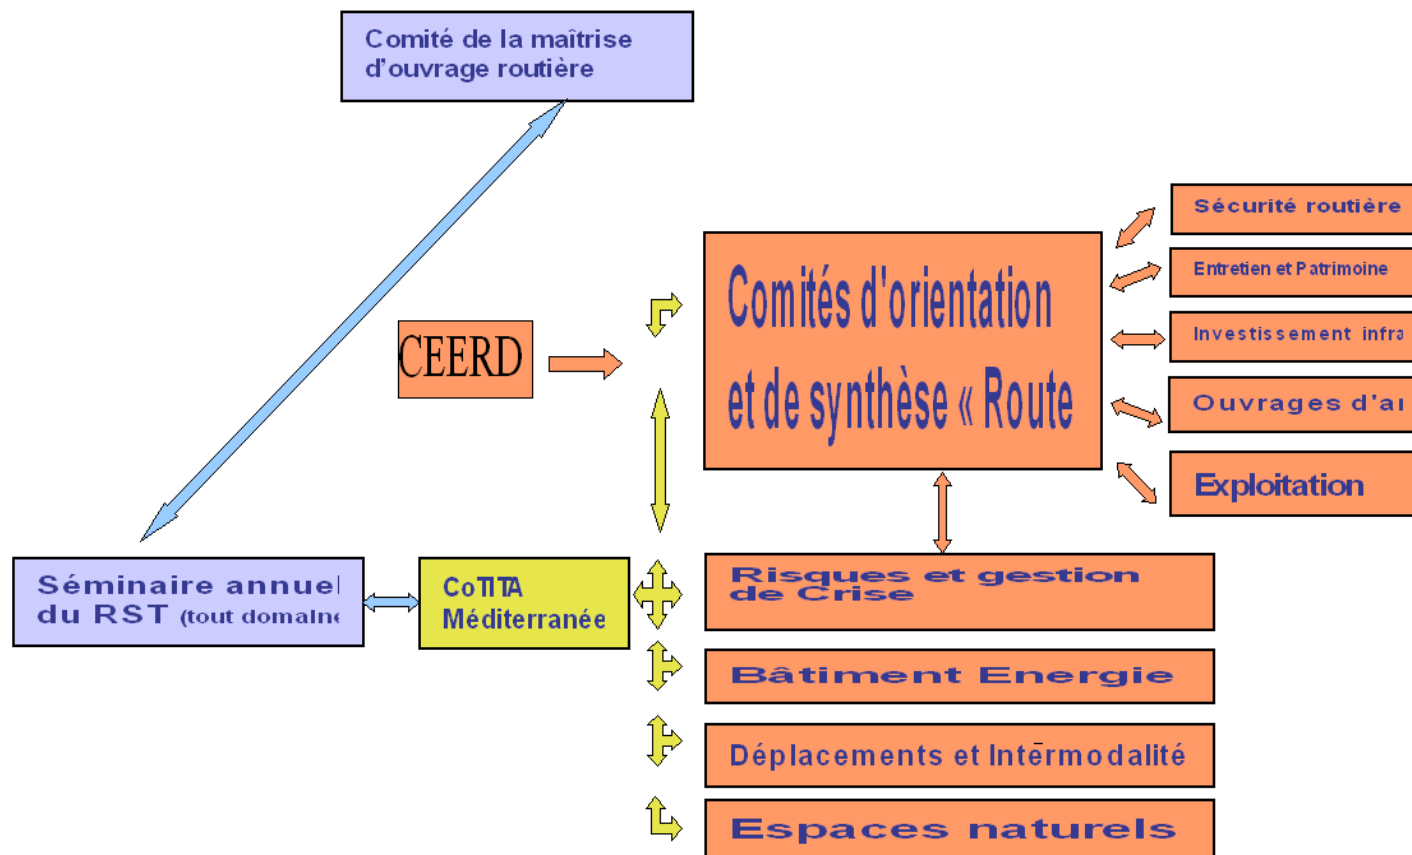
Comité de la maîtrise d'ouvrage routière

CEERD

Comités d'orientation et de synthèse « Route

Sécurité routière

Entretien et Patrimoine

Investissement infra

Ouvrages d'a

Exploitation

Séminaire annuel du RST (tout domaine

CoTITA Méditerranée

Risques et gestion de Crise

Bâtiment Energie

Déplacements et Intermodalité

Espaces naturels